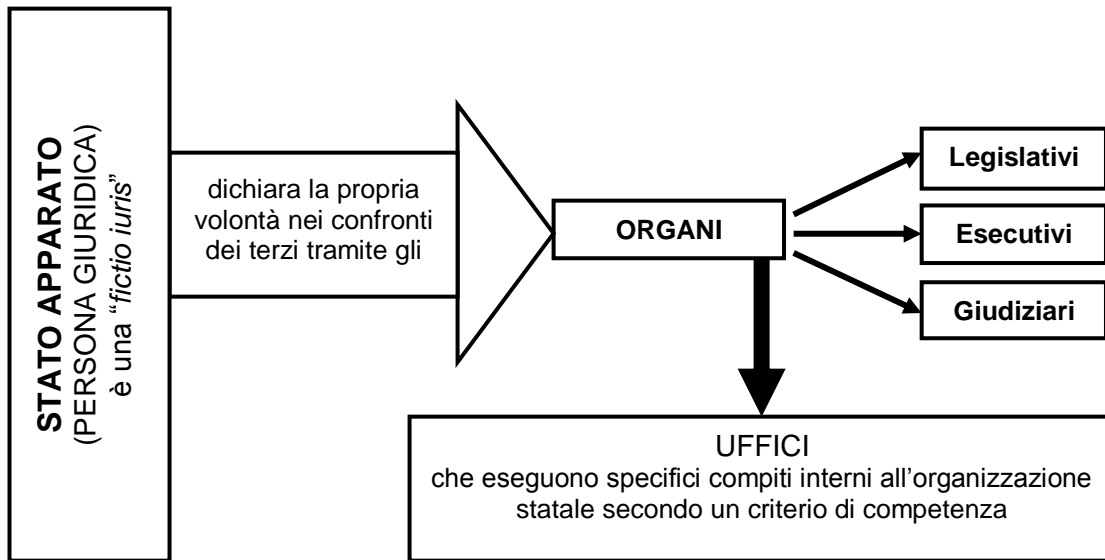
STATO APPARATO
(PERSONA GIURIDICA)
è una "*fictio iuris*"

dichiara la propria volontà nei confronti dei terzi tramite gli

ORGANI

Legislativi

Esecutivi

Giudiziari

UFFICI
che eseguono specifici compiti interni all'organizzazione statale secondo un criterio di competenza